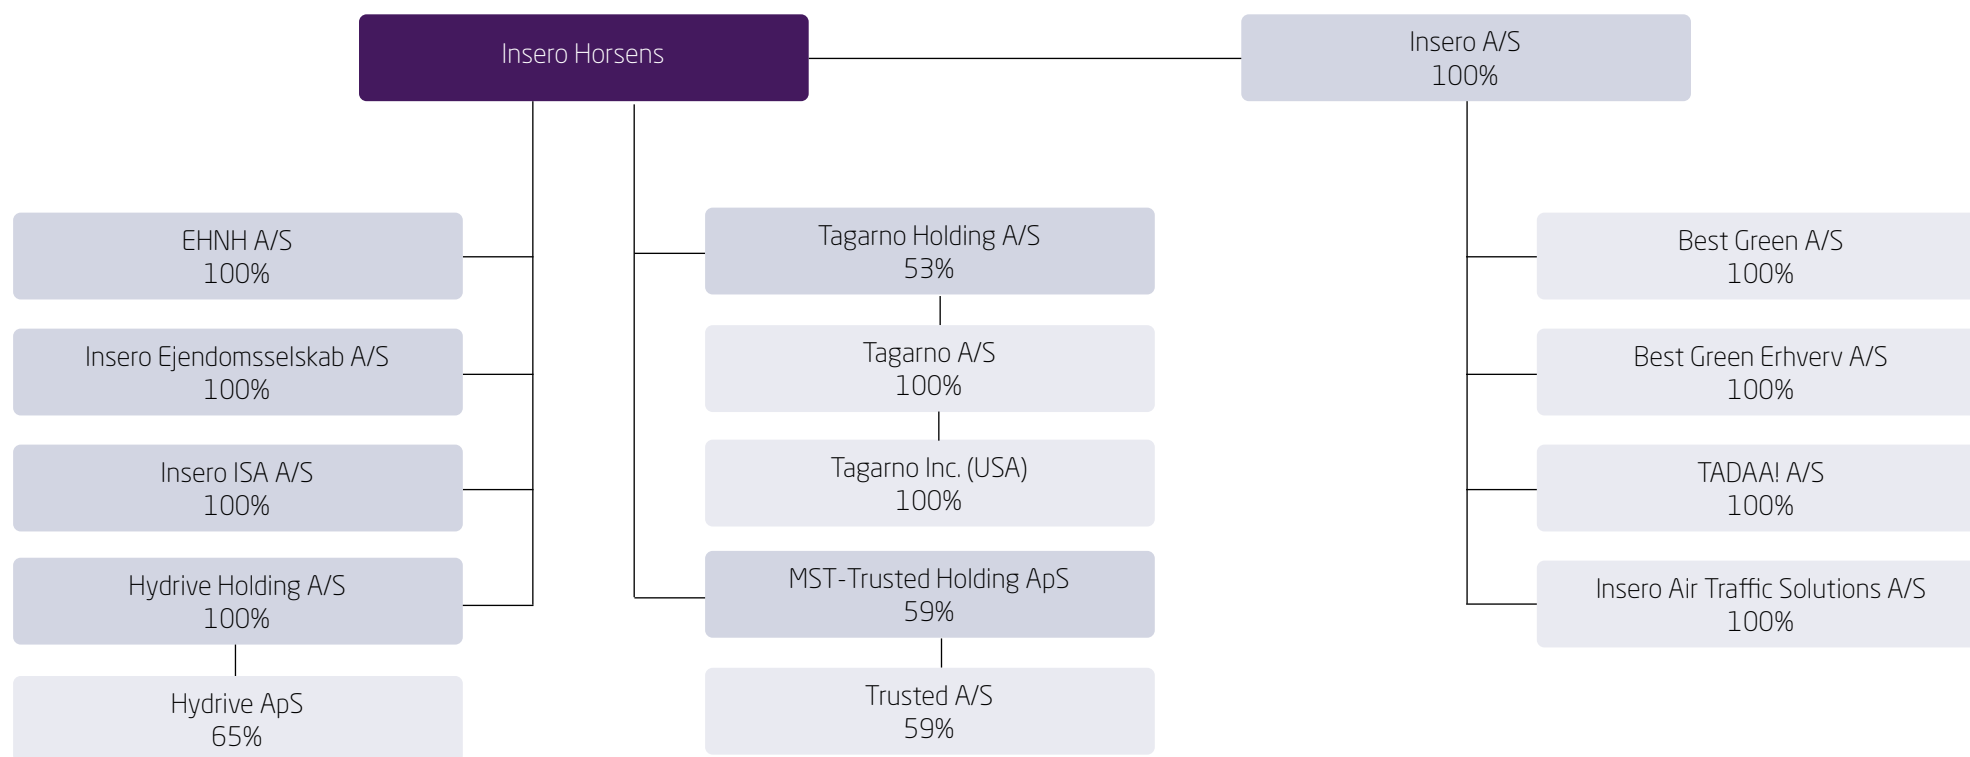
Insero Horsens

Insero A/S
100%

EHNH A/S
100%

Insero Ejendomsselskab A/S
100%

Insero ISA A/S
100%

Hydrive Holding A/S
100%

Hydrive ApS
65%

Tagarno Holding A/S
53%

Tagarno A/S
100%

Tagarno Inc. (USA)
100%

MST-Trusted Holding ApS
59%

Trusted A/S
59%

Best Green A/S
100%

Best Green Erhverv A/S
100%

TADAA! A/S
100%

Insero Air Traffic Solutions A/S
100%